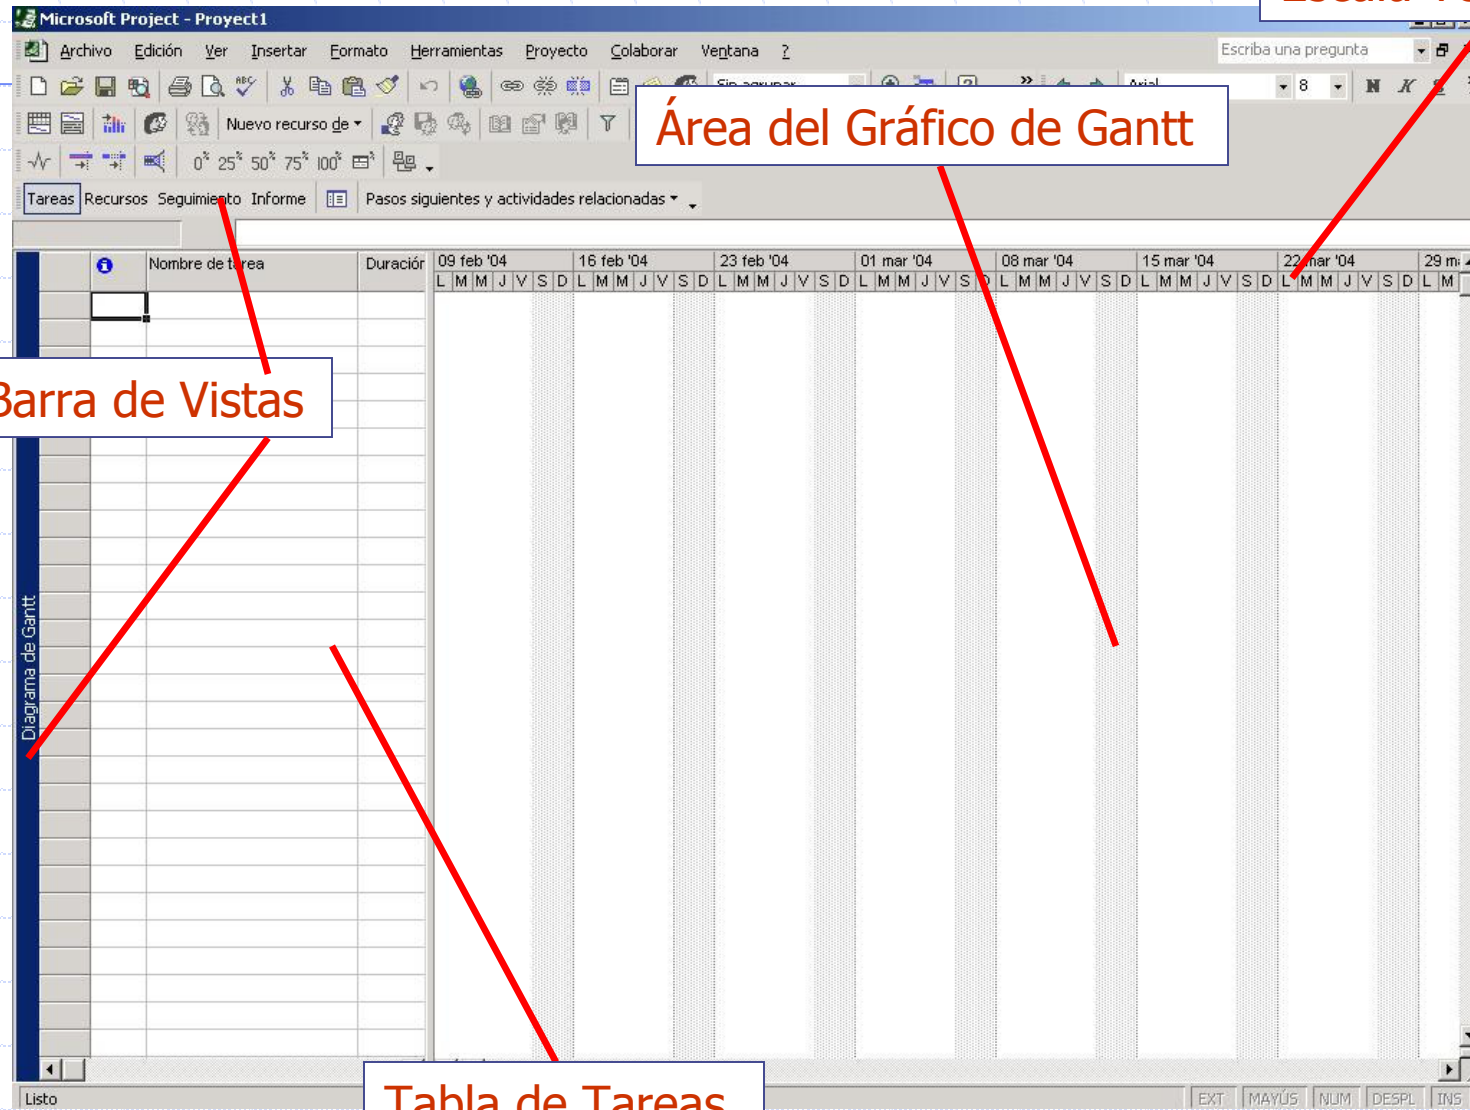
Microsoft Project - Proyect1

Archivo Edición Ver Insertar Formato Herramientas Proyecto Colaborar Ventana ?

Escriba una pregunta

Sin agrupar

Arial 8

Nuevo recurso de

0% 25% 50% 75% 100%

Tareas Recursos Seguimiento Informe Pasos siguientes y actividades relacionadas

Área del Gráfico de Gantt

Escala T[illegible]

Nombre de tarea Duración

09 feb '04 16 feb '04 23 feb '04 01 mar '04 08 mar '04 15 mar '04 22 mar '04 29 m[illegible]

L M M J V S D L M M J V S D L M M J V S D L M M J V S D L M M J V S D L M M J V S D L M M J V S D L M

Barra de Vistas

Diagrama de Gantt

Tabla de Tareas

Listo EXT MAYÚS NUM DESPL INS